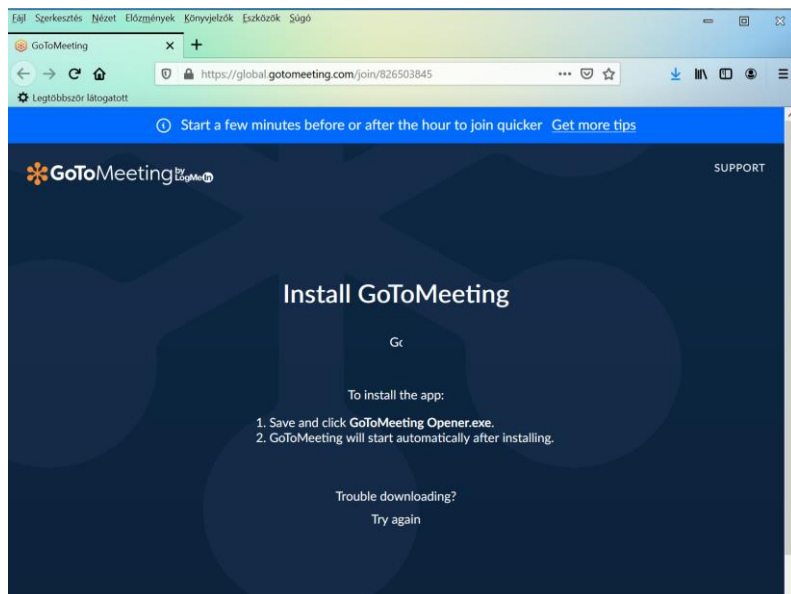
Fájl Szerkesztés Nézet Előzmények Könyvjelzők Eszközök Súgó

GoToMeeting

https://global.gotomeeting.com/join/826503845

Legtöbbször látogatott

Start a few minutes before or after the hour to join quicker Get more tips

GoToMeeting by LogMeIn

SUPPORT

Install GoToMeeting

Gc

To install the app:

1. Save and click GoToMeeting Opener.exe.
2. GoToMeeting will start automatically after installing.

Trouble downloading?

Try again